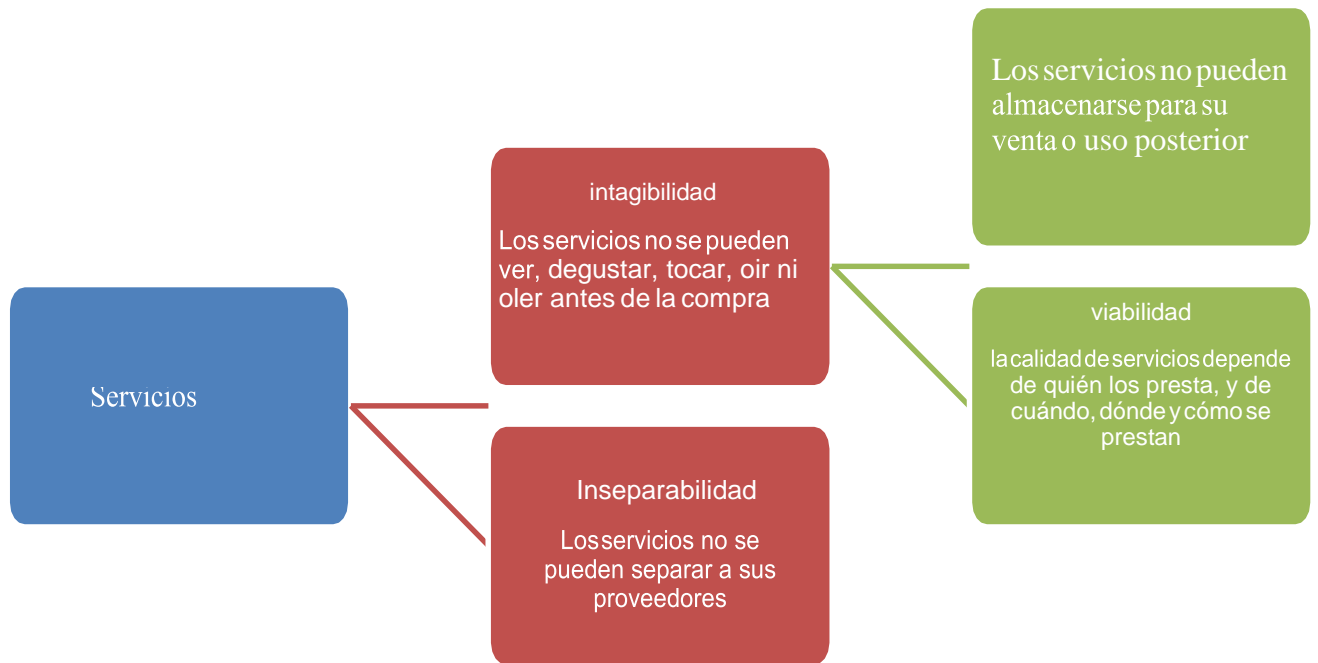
Servicios

intagibilidad

Los servicios no se pueden ver, degustar, tocar, oir ni oler antes de la compra

Inseparabilidad

Losservicios no se pueden separar a sus proveedores

Los servicios no pueden almacenarse para su venta o uso posterior

viabilidad

la calidad de servicios depende de quién los presta, y de cuándo, dónde y cómo se prestan